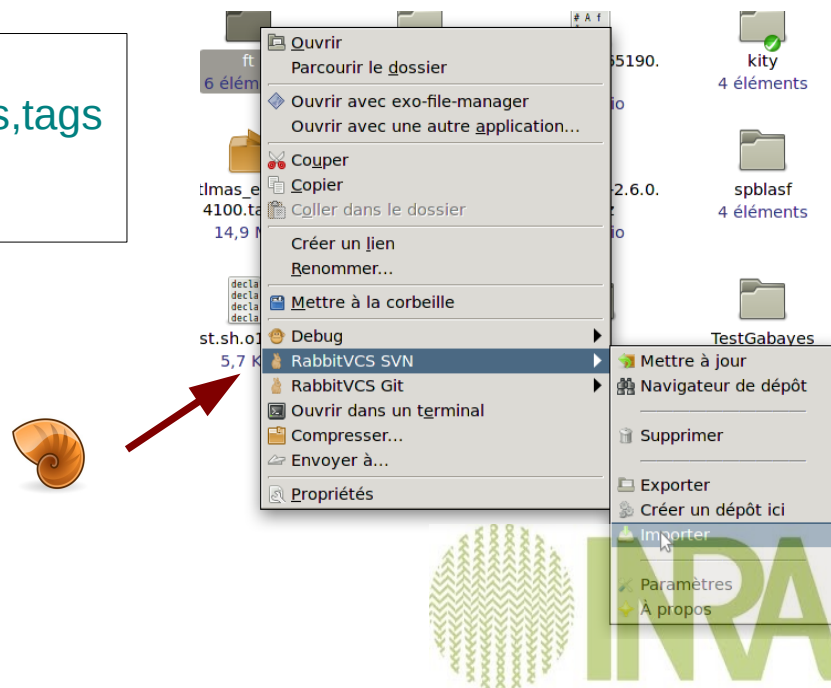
s,tags

ft
6 élém

kity
4 éléments

55190.

tlmas_e
4100.ta
14,9 M

spblasf
4 éléments

st.sh.o1
5,7 K

TestGabayes

Ouvrir
Parcourir le dossier
Ouvrir avec exo-file-manager
Ouvrir avec une autre application...
Couper
Copier
Coller dans le dossier
Créer un lien
Renommer...
Mettre à la corbeille
Debug
RabbitVCS SVN
RabbitVCS Git
Ouvrir dans un terminal
Compresser...
Envoyer à...
Propriétés

Mettre à jour
Navigateur de dépôt
Supprimer
Exporter
Créer un dépôt ici
Importer
Paramètres
À propos

INRA